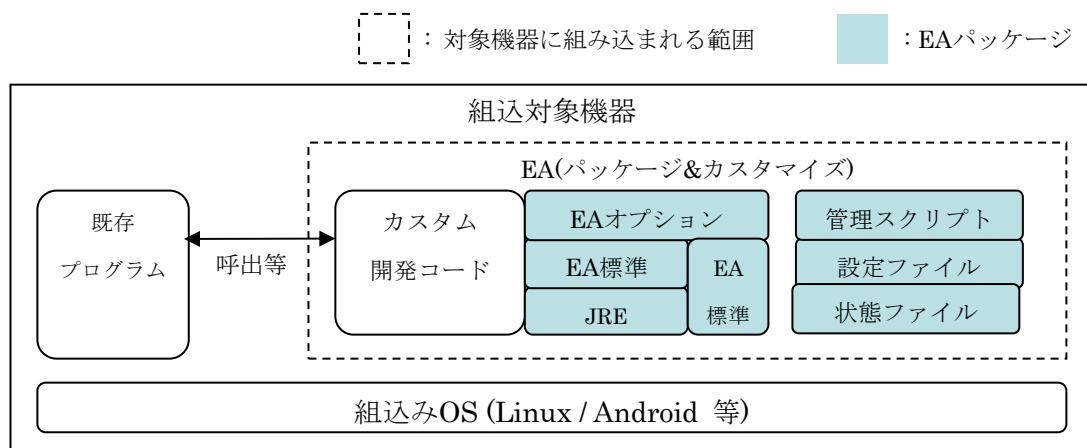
：対象機器に組み込まれる範囲

：EAパッケージ

組込対象機器

EA(パッケージ&カスタマイズ)

既存
プログラム

呼出等

カスタム
開発コード

EAオプション

EA標準

EA
標準

JRE

管理スクリプト

設定ファイル

状態ファイル

組込みOS (Linux / Android 等)